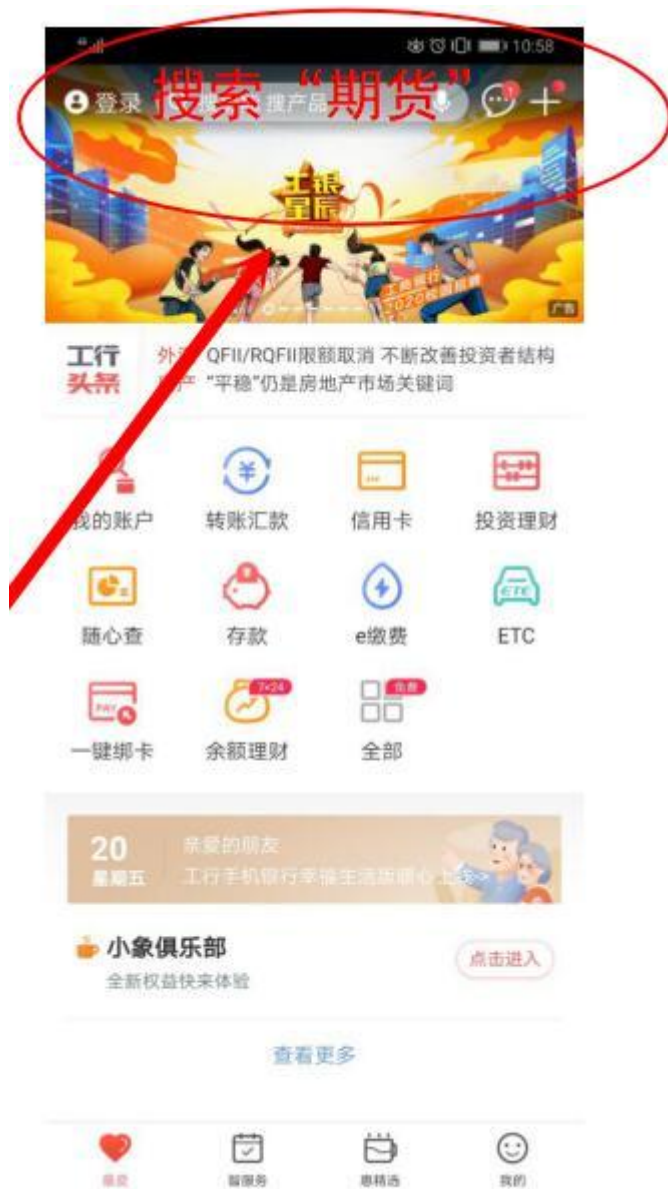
10:58

登录 搜索"期货" 搜产品

工银星辰

广告

工行头条 外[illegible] QFII/RQFII限额取消 不断改善投资者结构
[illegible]产 "平稳"仍是房地产市场关键词

我的账户 转账汇款 信用卡 投资理财
随心查 存款 e缴费 ETC
一键绑卡 余额理财 全部

7×24

20
星期五
亲爱的朋友
工行手机银行幸福生活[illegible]

小象俱乐部
全新权益快来体验
点击进入

查看更多

首页 智服务 惠精选 我的